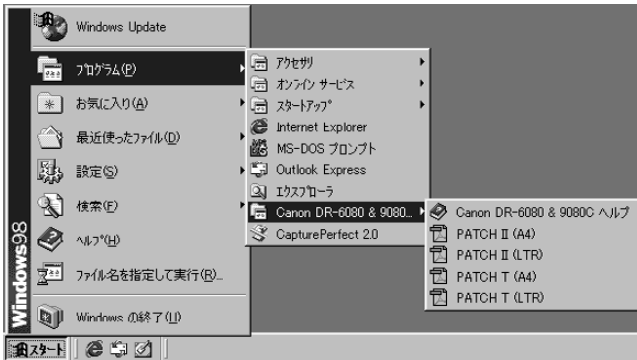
Windows Update
ﾌﾟﾛｸﾞﾗﾑ(P)
お気に入り(A)
最近使ったﾌｧｲﾙ(D)
設定(S)
検索(F)
ﾍﾙﾌﾟ(H)
ﾌｧｲﾙ名を指定して実行(R)...
Windows の終了(U)
Windows98

アクセサリ
オンライン サービス
スタートアップ
Internet Explorer
MS-DOS プロンプト
Outlook Express
ｴｸｽﾌﾟﾛｰﾗ
Canon DR-6080 & 9080...
CapturePerfect 2.0

Canon DR-6080 & 9080C ヘルプ
PATCH II (A4)
PATCH II (LTR)
PATCH T (A4)
PATCH T (LTR)

ｽﾀｰﾄ